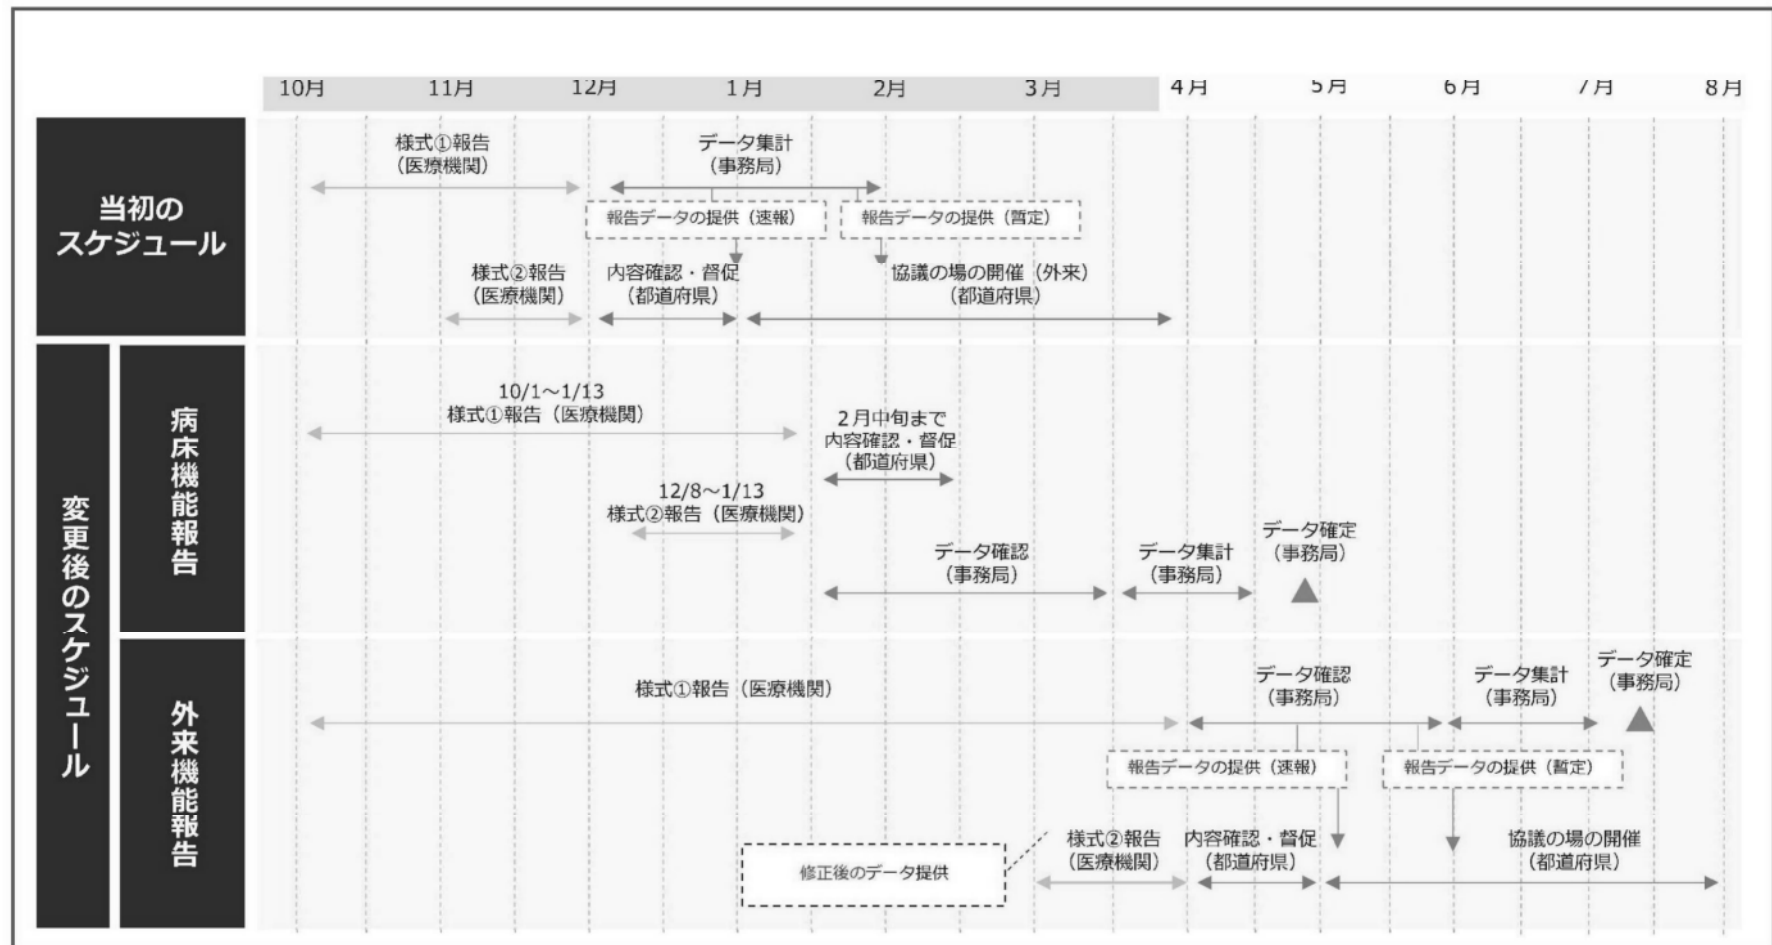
10月 11月 12月 1月 2月 3月 4月 5月 6月 7月 8月

当初のスケジュール

様式①報告（医療機関）

データ集計（事務局）

報告データの提供（速報）

報告データの提供（暫定）

様式②報告（医療機関）

内容確認・督促（都道府県）

協議の場の開催（外来）（都道府県）

変更後のスケジュール

病床機能報告

10/1～1/13 様式①報告（医療機関）

2月中旬まで 内容確認・督促（都道府県）

12/8～1/13 様式②報告（医療機関）

データ確認（事務局）

データ集計（事務局）

データ確定（事務局）

外来機能報告

様式①報告（医療機関）

データ確認（事務局）

データ集計（事務局）

データ確定（事務局）

報告データの提供（速報）

報告データの提供（暫定）

修正後のデータ提供

様式②報告（医療機関）

内容確認・督促（都道府県）

協議の場の開催（都道府県）